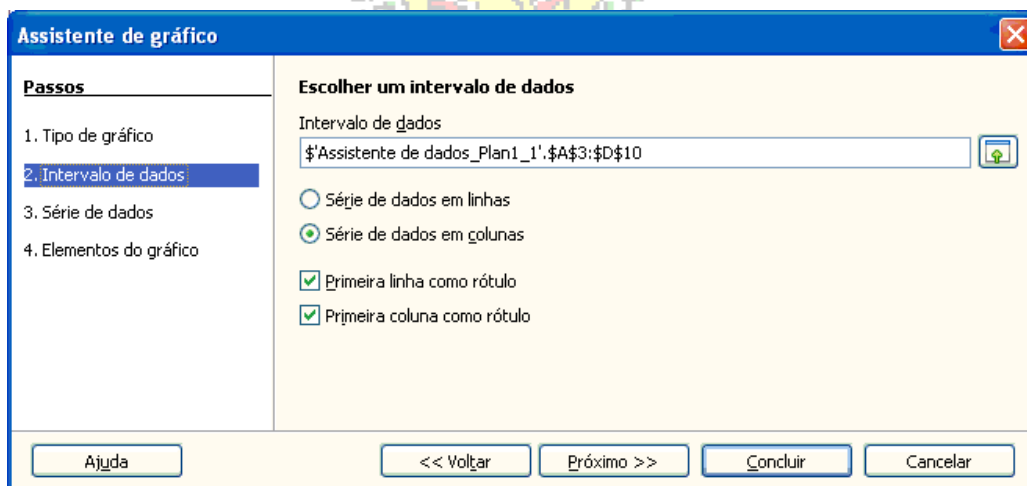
Assistente de gráfico

Passos

1. Tipo de gráfico

2. Intervalo de dados

3. Série de dados

4. Elementos do gráfico

Escolher um intervalo de dados

Intervalo de dados

$'Assistente de dados_Plan1_1'.$A$3:$D$10

Série de dados em linhas

Série de dados em colunas

Primeira linha como rótulo

Primeira coluna como rótulo

Ajuda

<< Voltar

Próximo >>

Concluir

Cancelar